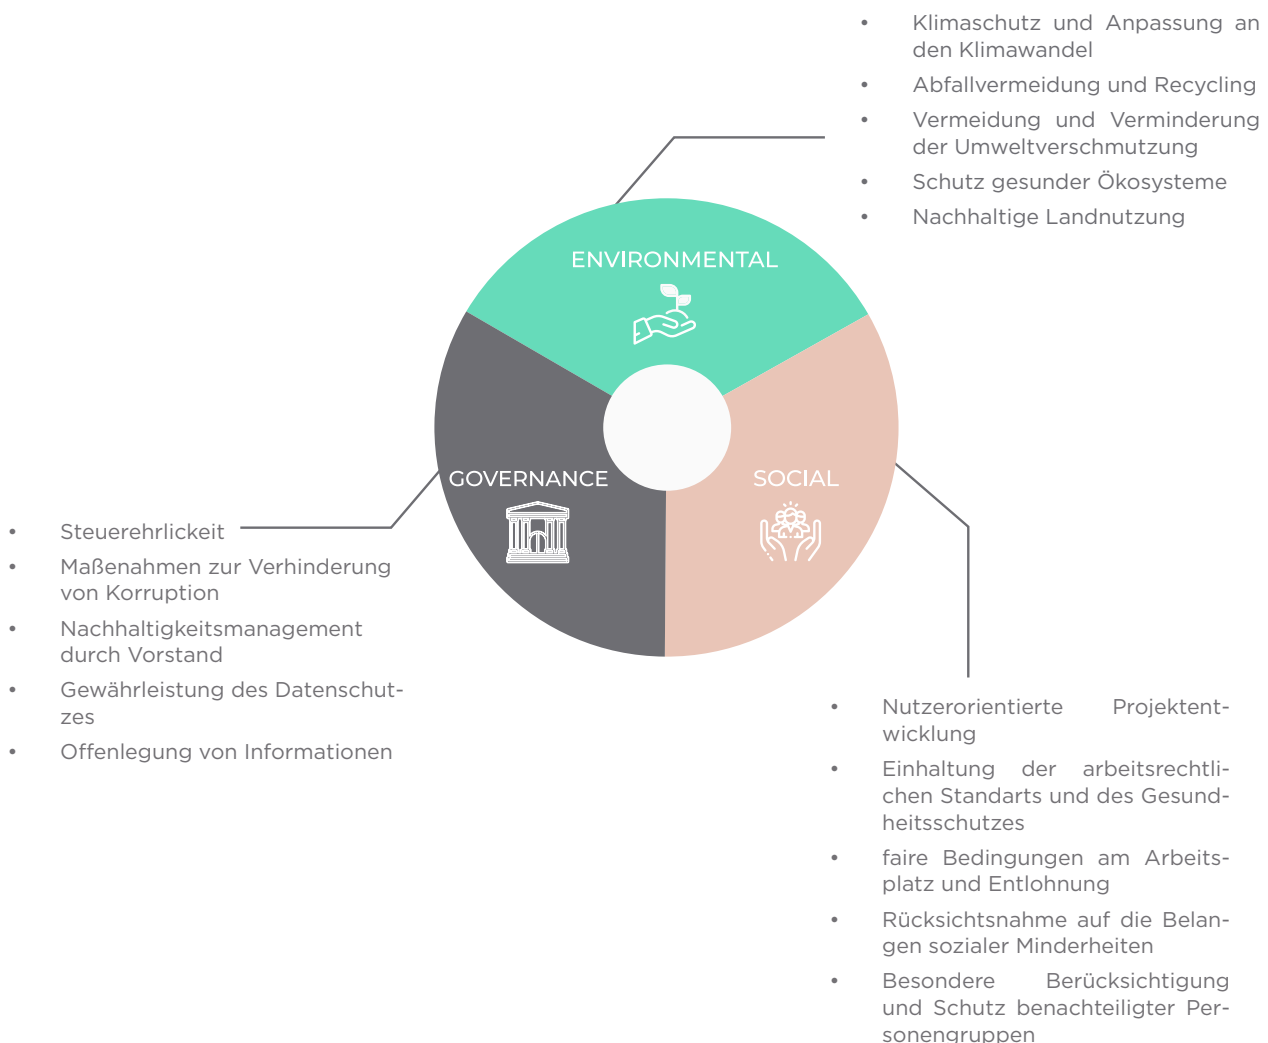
- Klimaschutz und Anpassung an den Klimawandel
- Abfallvermeidung und Recycling
- Vermeidung und Verminderung der Umweltverschmutzung
- Schutz gesunder Ökosysteme
- Nachhaltige Landnutzung

ENVIRONMENTAL

GOVERNANCE

SOCIAL

- Steuerehrlickeit
- Maßenahmen zur Verhinderung von Korruption
- Nachhaltigkeitsmanagement durch Vorstand
- Gewährleistung des Datenschutzes
- Offenlegung von Informationen

- Nutzerorientierte Projektentwicklung
- Einhaltung der arbeitsrechtlichen Standarts und des Gesundheitsschutzes
- faire Bedingungen am Arbeitsplatz und Entlohnung
- Rücksichtsnahme auf die Belangen sozialer Minderheiten
- Besondere Berücksichtigung und Schutz benachteiligter Personengruppen